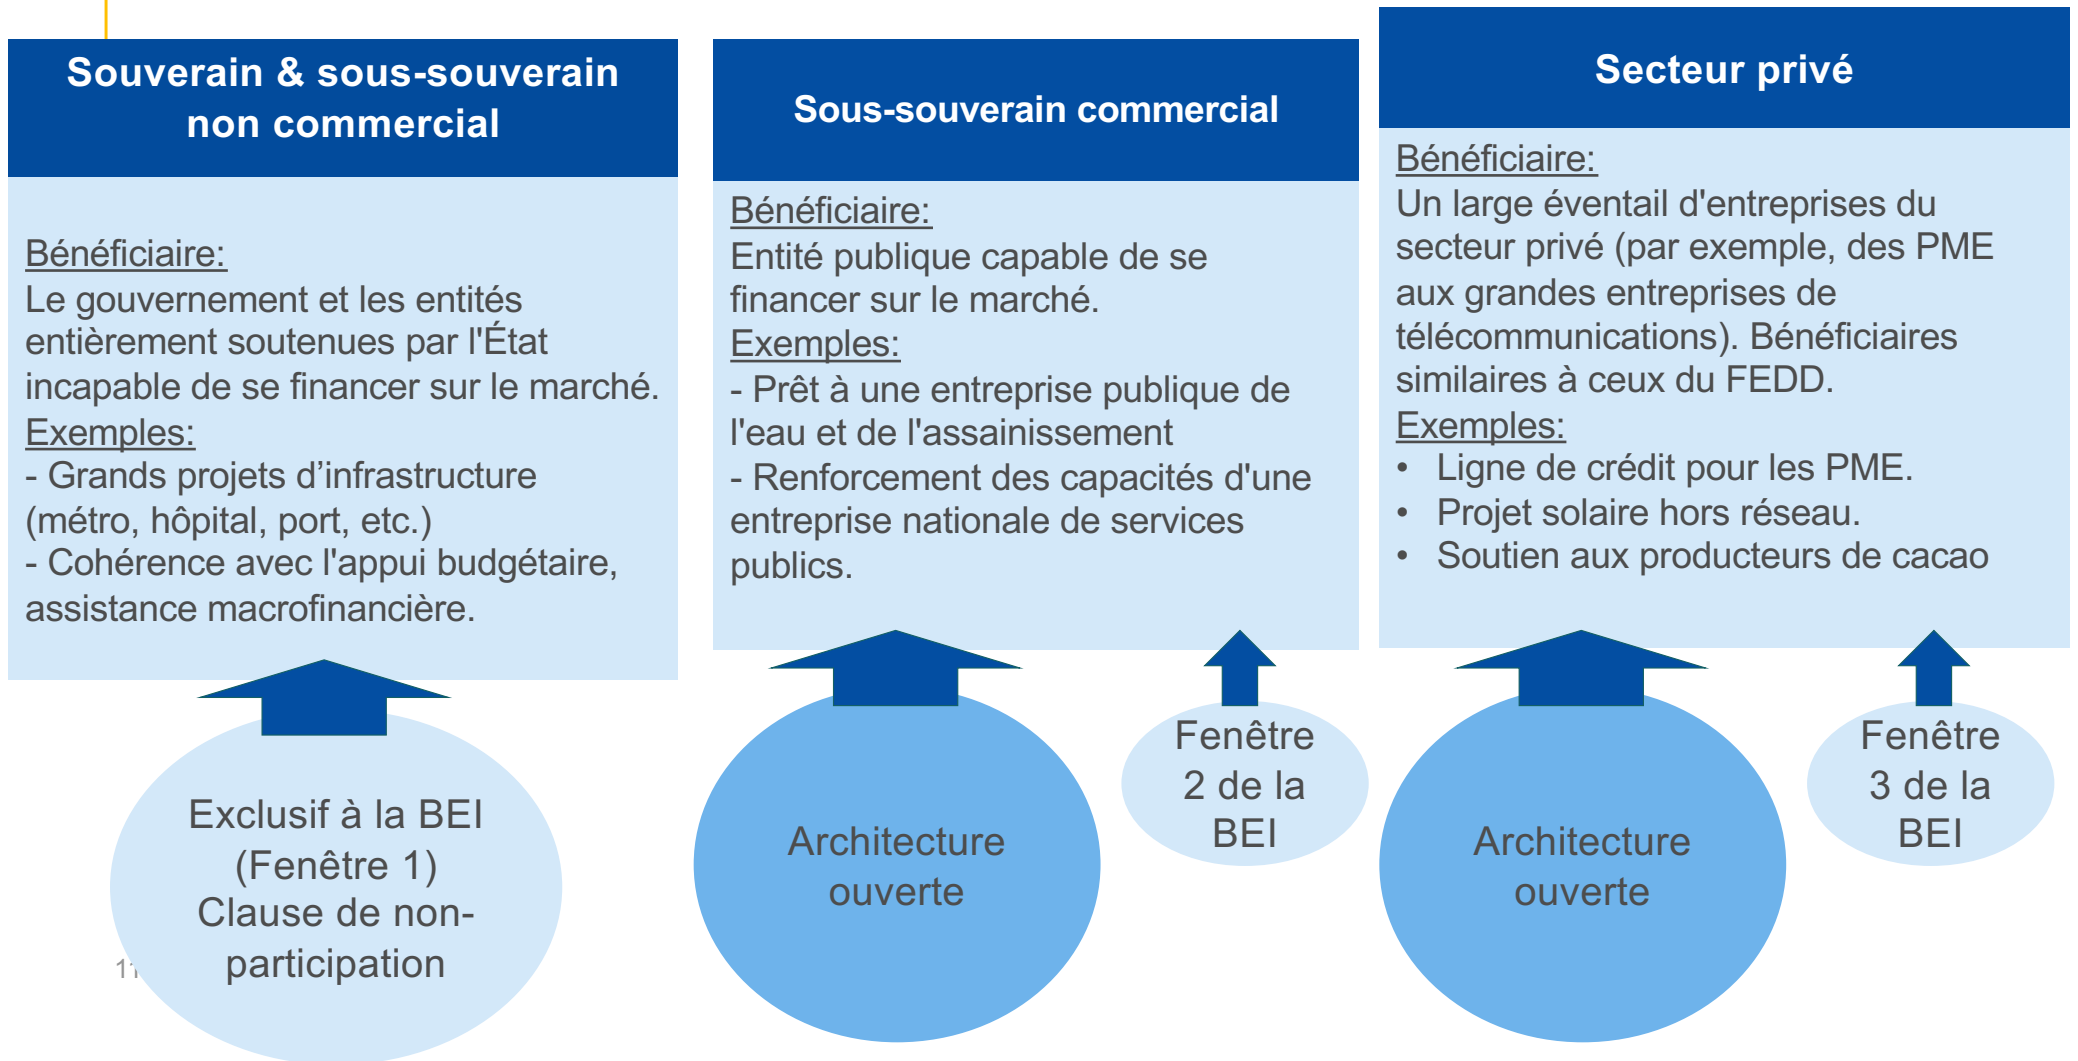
Souverain & sous-souverain non commercial

Bénéficiaire:
Le gouvernement et les entités entièrement soutenues par l'État incapable de se financer sur le marché.
Exemples:
- Grands projets d'infrastructure (métro, hôpital, port, etc.)
- Cohérence avec l'appui budgétaire, assistance macrofinancière.

Exclusif à la BEI (Fenêtre 1) Clause de non-participation

11

Sous-souverain commercial

Bénéficiaire:
Entité publique capable de se financer sur le marché.
Exemples:
- Prêt à une entreprise publique de l'eau et de l'assainissement
- Renforcement des capacités d'une entreprise nationale de services publics.

Architecture ouverte

Fenêtre 2 de la BEI

Secteur privé

Bénéficiaire:
Un large éventail d'entreprises du secteur privé (par exemple, des PME aux grandes entreprises de télécommunications). Bénéficiaires similaires à ceux du FEDD.
Exemples:
• Ligne de crédit pour les PME.
• Projet solaire hors réseau.
• Soutien aux producteurs de cacao

Architecture ouverte

Fenêtre 3 de la BEI